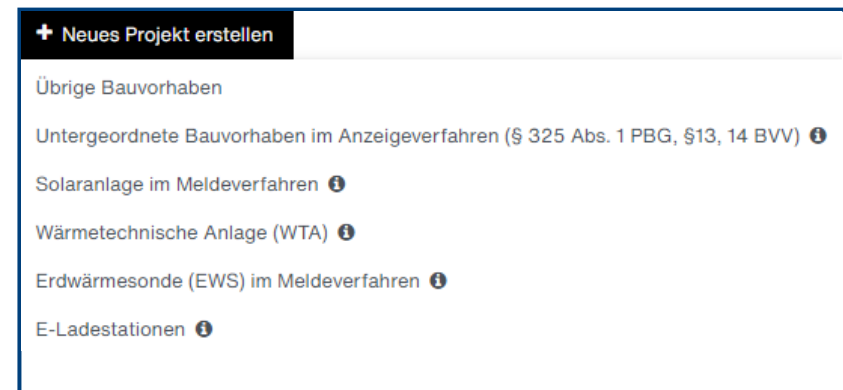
+ Neues Projekt erstellen

Übrige Bauvorhaben

Untergeordnete Bauvorhaben im Anzeigeverfahren (§ 325 Abs. 1 PBG, §13, 14 BVV)

Solaranlage im Meldeverfahren

Wärmetechnische Anlage (WTA)

Erdwärmesonde (EWS) im Meldeverfahren

E-Ladestationen